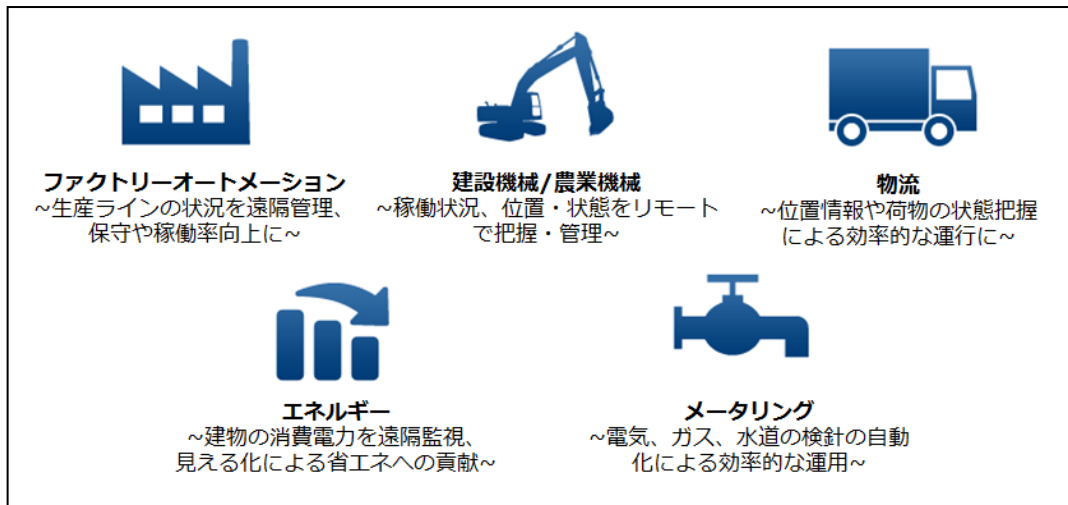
ファクトリーオートメーション
~生産ラインの状況を遠隔管理、保守や稼働率向上に~

建設機械/農業機械
~稼働状況、位置・状態をリモートで把握・管理~

物流
~位置情報や荷物の状態把握による効率的な運行に~

エネルギー
~建物の消費電力を遠隔監視、見える化による省エネへの貢献~

メータリング
~電気、ガス、水道の検針の自動化による効率的な運用~